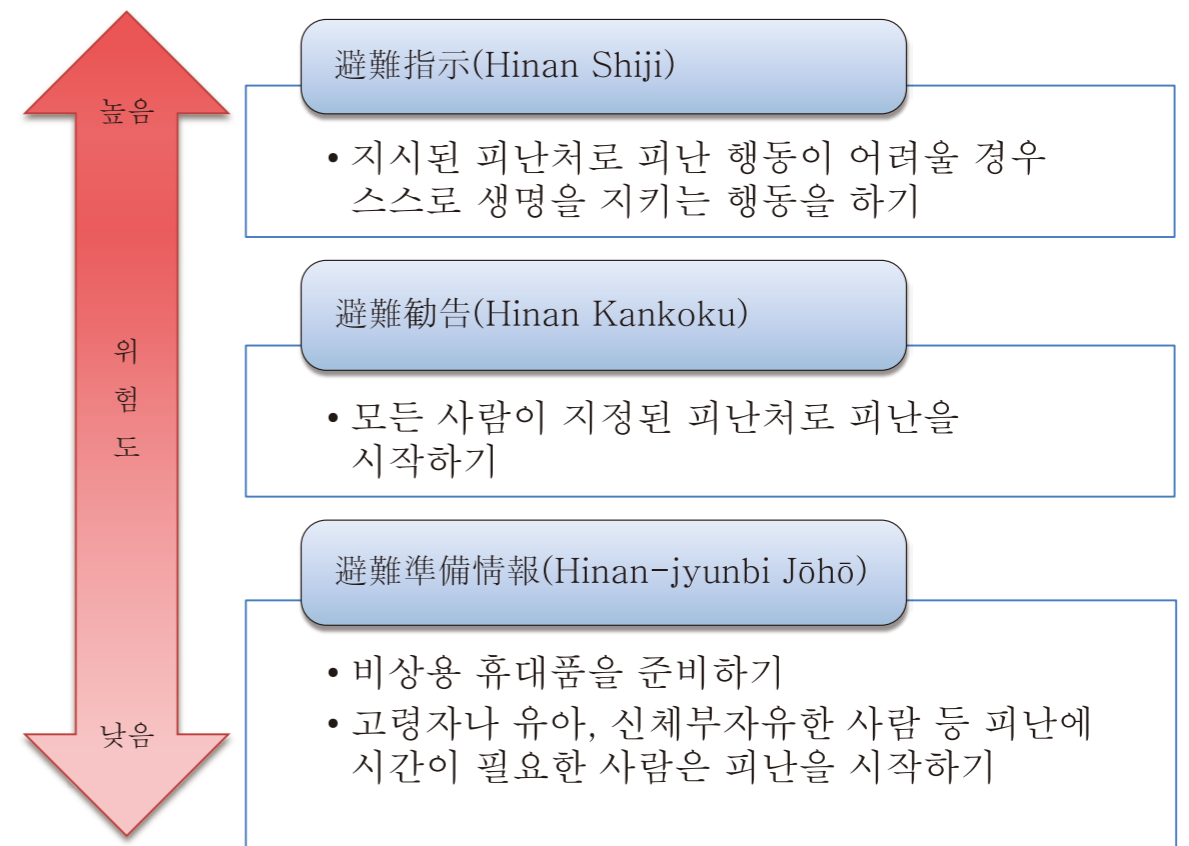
높음

위
험
도

낮음

避難指示(Hinan Shiji)

• 지시된 피난처로 피난 행동이 어려울 경우 스스로 생명을 지키는 행동을 하기

避難勧告(Hinan Kankoku)

• 모든 사람이 지정된 피난처로 피난을 시작하기

避難準備情報(Hinan-jyunbi Jōhō)

• 비상용 휴대품을 준비하기

• 고령자나 유아, 신체부자유한 사람 등 피난에 시간이 필요한 사람은 피난을 시작하기